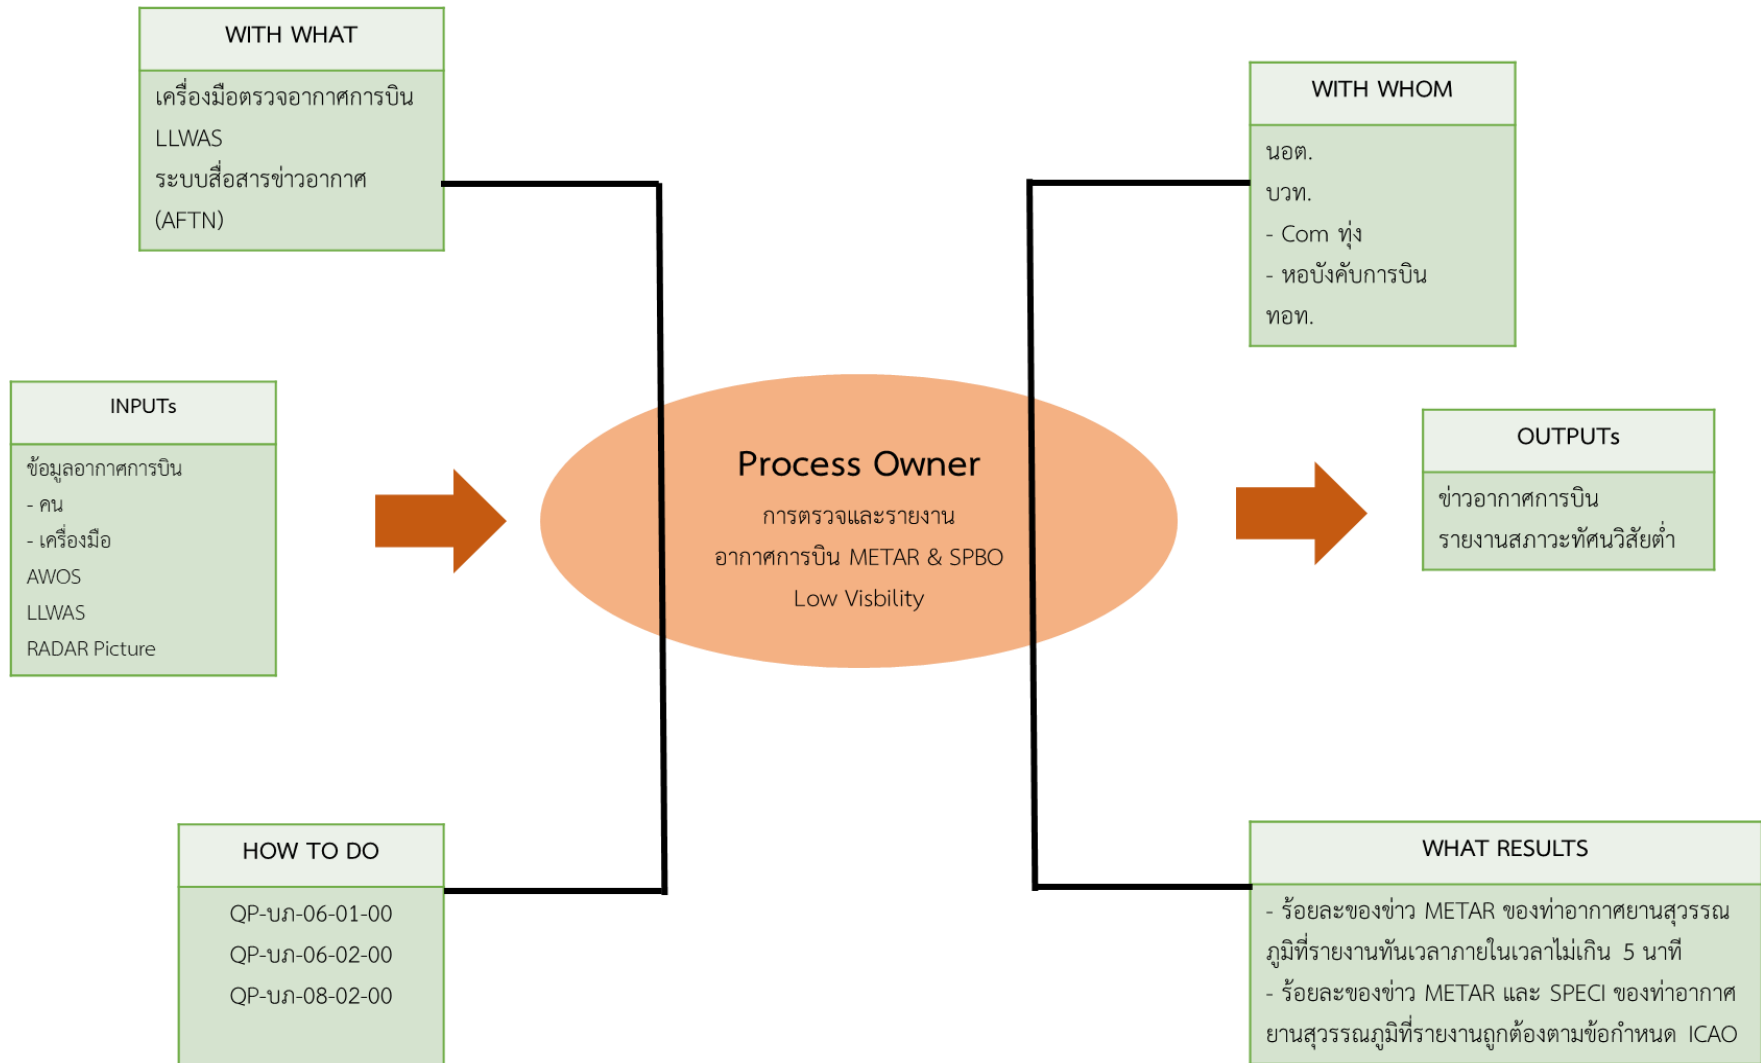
WITH WHAT

เครื่องมือตรวจอากาศการบิน
LLWAS
ระบบสื่อสารข่าวอากาศ
(AFTN)

WITH WHOM

นอต.
บวท.
- Com ทุ่ง
- หอบังคับการบิน
ทอท.

INPUTs

ข้อมูลอากาศการบิน
- คน
- เครื่องมือ
AWOS
LLWAS
RADAR Picture

Process Owner
การตรวจและรายงาน
อากาศการบิน METAR & SPBO
Low Visbility

OUTPUTs

ข่าวอากาศการบิน
รายงานสภาวะทัศนวิสัยต่ำ

HOW TO DO

QP-บภ-06-01-00
QP-บภ-06-02-00
QP-บภ-08-02-00

WHAT RESULTS

- ร้อยละของข่าว METAR ของท่าอากาศยานสุวรรณภูมิที่รายงานทันเวลาภายในเวลาไม่เกิน 5 นาที
- ร้อยละของข่าว METAR และ SPECI ของท่าอากาศยานสุวรรณภูมิที่รายงานถูกต้องตามข้อกำหนด ICAO